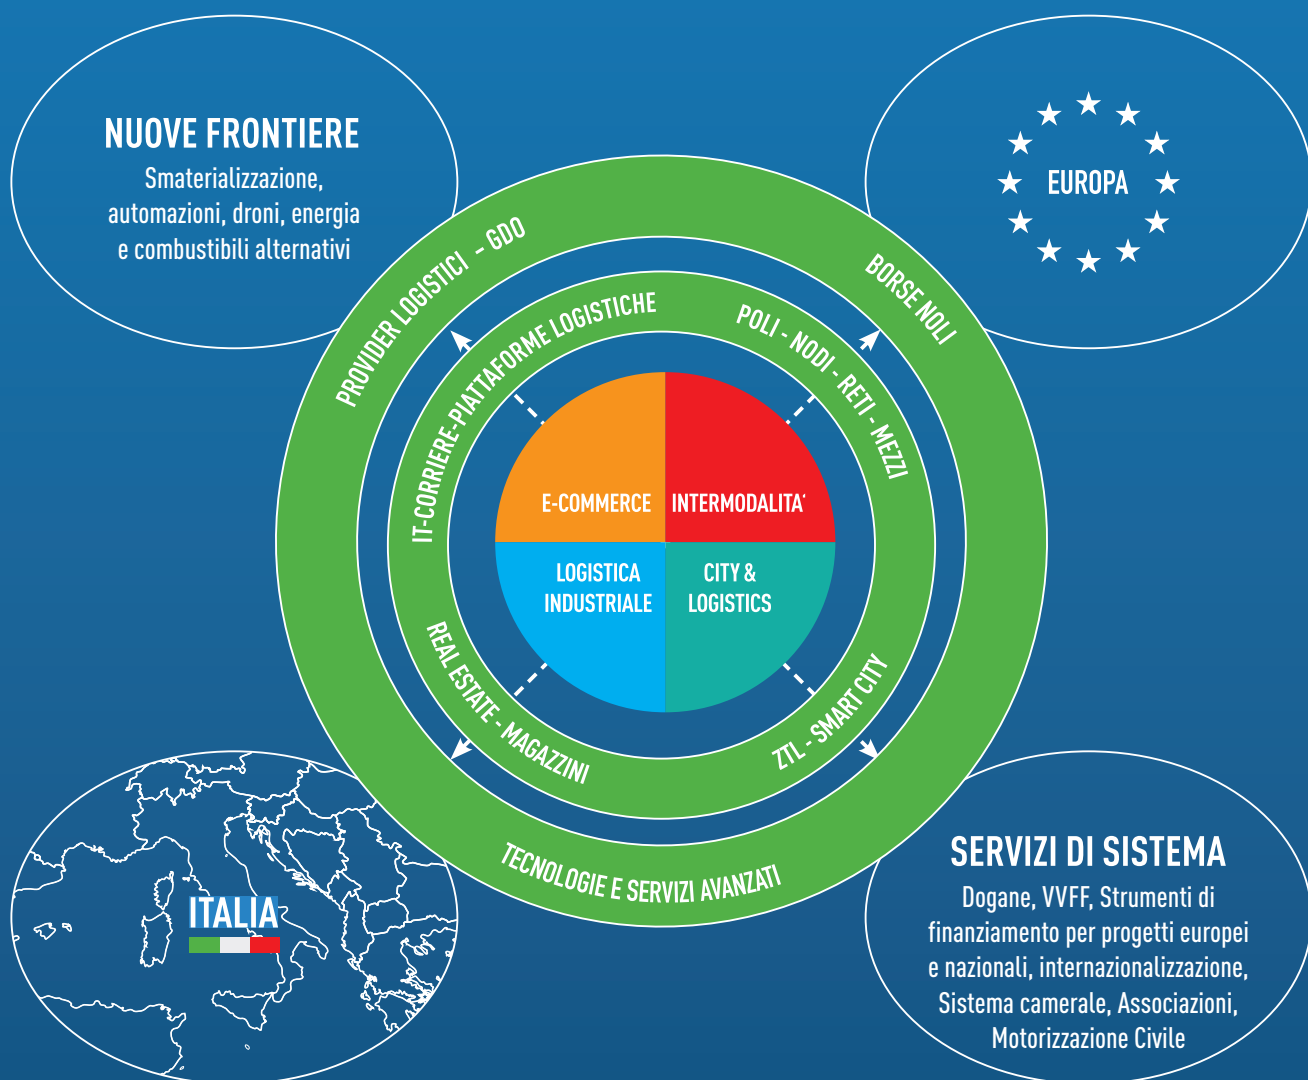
NUOVE FRONTIERE
Smaterializzazione, automazioni, droni, energia e combustibili alternativi

EUROPA

PROVIDER LOGISTICI - GDO

BORSE NOLI

IT-CORRIERE-PIATTAFORME LOGISTICHE

POLI - NODI - RETI - MEZZI

E-COMMERCE

INTERMODALITA'

LOGISTICA INDUSTRIALE

CITY & LOGISTICS

REAL ESTATE - MAGAZZINI

ZTL - SMART CITY

TECNOLOGIE E SERVIZI AVANZATI

ITALIA

SERVIZI DI SISTEMA
Dogane, VVFF, Strumenti di finanziamento per progetti europei e nazionali, internazionalizzazione, Sistema camerale, Associazioni, Motorizzazione Civile